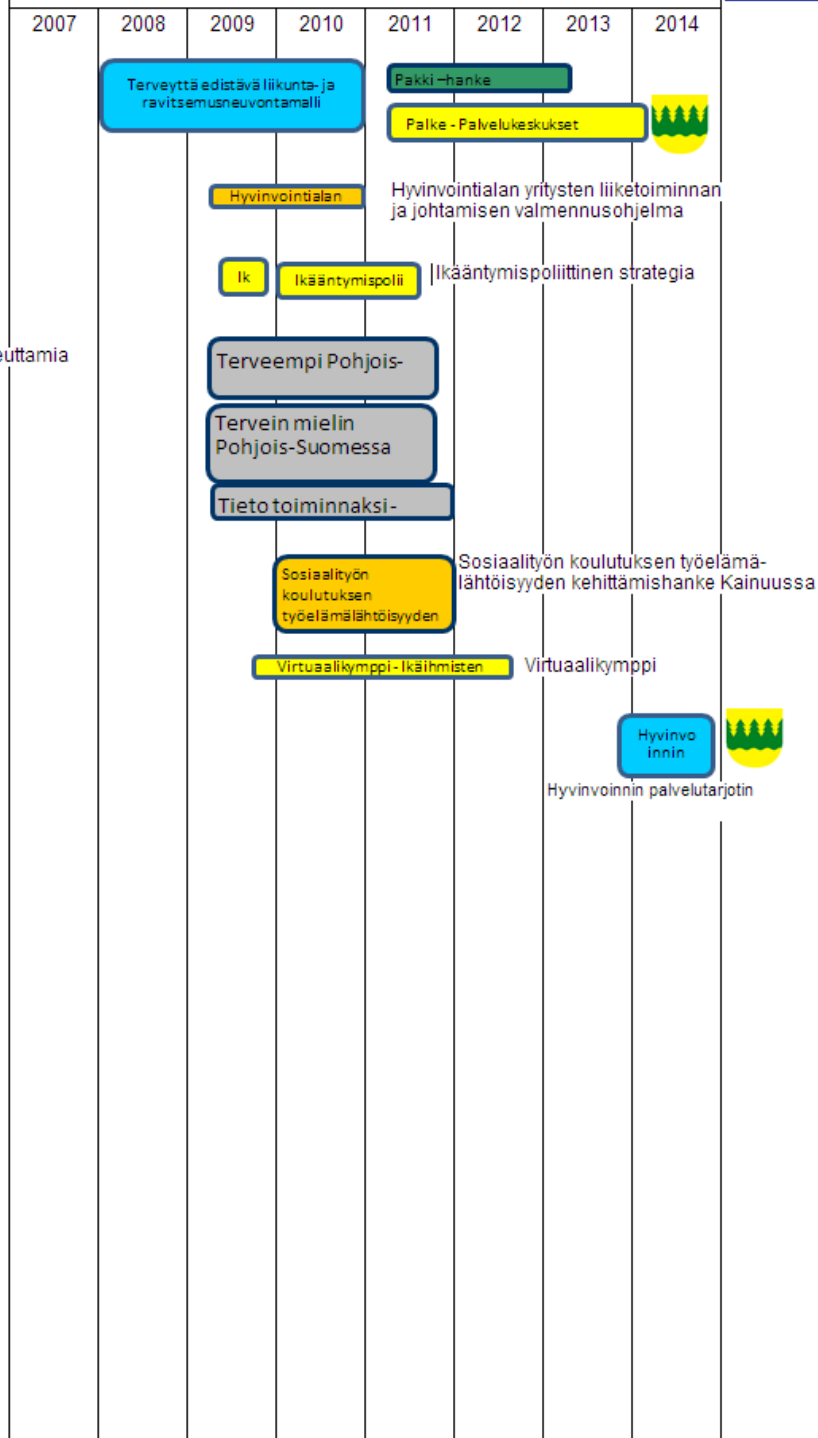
| 2007 | 2008 | 2009 | 2010 | 2011 | 2012 | 2013 | 2014 |
|---|---|---|---|---|---|---|---|

Terveyttä edistävä liikunta- ja ravitsemusneuvontamalli

Pakki –hanke

Palke - Palvelukeskukset

Hyvinvointialan

Hyvinvointialan yritysten liiketoiminnan ja johtamisen valmennusohjelma

Ik

Ikääntymispolii

Ikääntymispoliittinen strategia

euttamia

Terveempi Pohjois-

Tervein mielin Pohjois-Suomessa

Tieto toiminnaksi-

Sosiaalityön koulutuksen työelämälähtöisyyden

Sosiaalityön koulutuksen työelämälähtöisyyden kehittämishanke Kainuussa

Virtuaalikymppi - Ikäihmisten

Virtuaalikymppi

Hyvinvo innin

Hyvinvoinnin palvelutarjotin